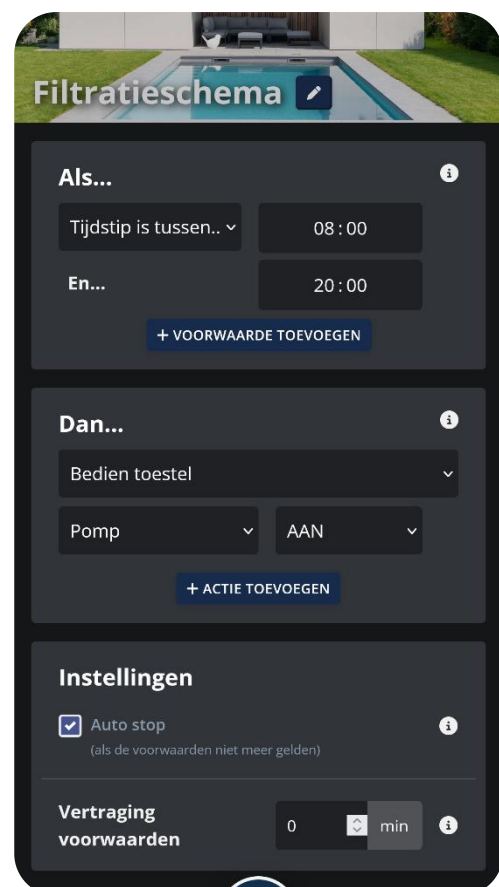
Filtratieschema

Als...

Tijdstip is tussen..

08 : 00

En...

20 : 00

+ VOORWAARDE TOEVOEGEN

Dan...

Bedien toestel

Pomp

AAN

+ ACTIE TOEVOEGEN

Instellingen

Auto stop
(als de voorwaarden niet meer gelden)

Vertraging voorwaarden

0

min